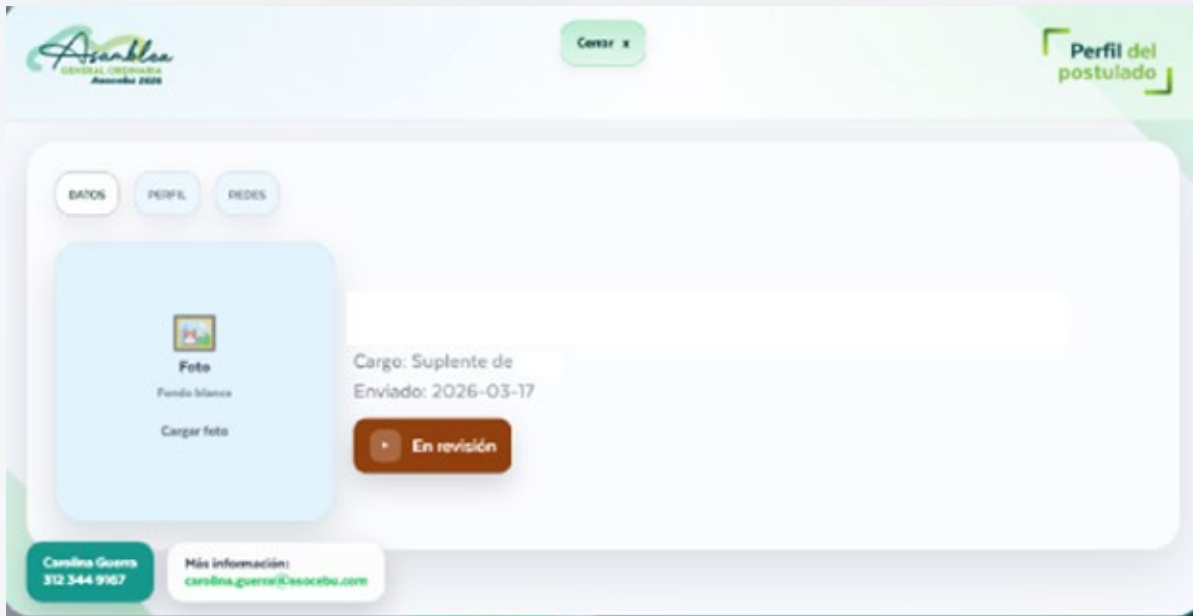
Asamblea
GENERAL ORDINARIA
Asocebu 2026

Cerrar x

Perfil del postulado

DATOS PERFIL REDES

Foto
Fondo blanco
Cargar foto

Cargo: Suplente de
Enviado: 2026-03-17

En revisión

Carolina Guerra
312 344 9167

Más información:
carolina.guerra@asocebu.com